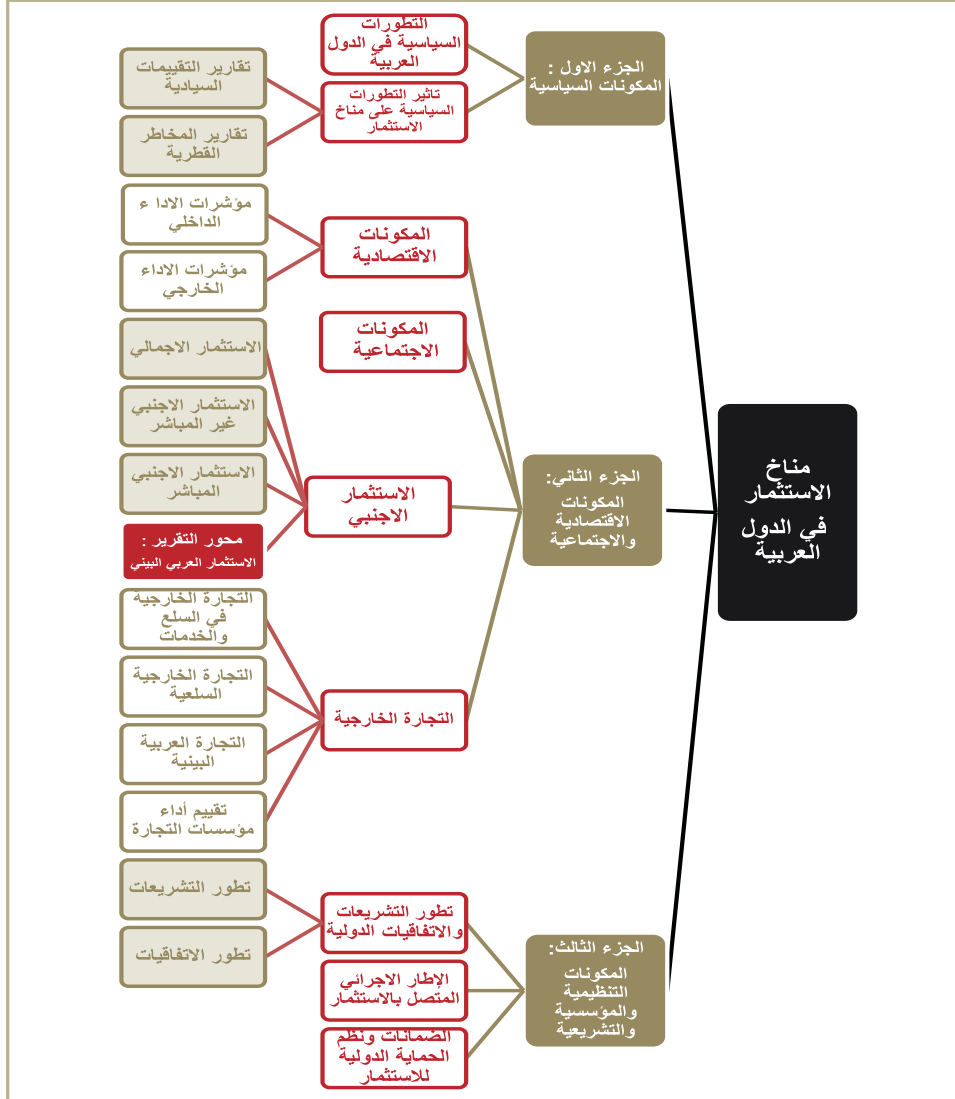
مناخ الاستثمار في الدول العربية

الجزء الاول : المكونات السياسية

التطورات السياسية في الدول العربية

تاثير التطورات السياسية على مناخ الاستثمار

تقارير التقييمات السيادية

تقارير المخاطر القطرية

الجزء الثاني: المكونات الاقتصادية والاجتماعية

المكونات الاقتصادية

مؤشرات الادا ء الداخلي

مؤشرات الاداء الخارجي

المكونات الاجتماعية

الاستثمار الاجنبي

الاستثمار الاجمالي

الاستثمار الاجنبي غير المباشر

الاستثمار الاجنبي المباشر

محور التقرير : الاستثمار العربي البيني

التجارة الخارجية

التجارة الخارجيه في السلع والخدمات

التجارة الخارجية السلعية

التجارة العربية البينية

تقييم أداء مؤسسات التجارة

الجزء الثالث: المكونات التنظيمية والمؤسسية والتشريعية

تطور التشريعات والاتفاقيات الدولية

تطور التشريعات

تطور الاتفاقيات

الإطار الاجرائي المتصل بالاستثمار

الضمانات ونظم الحماية الدولية للاستثمار